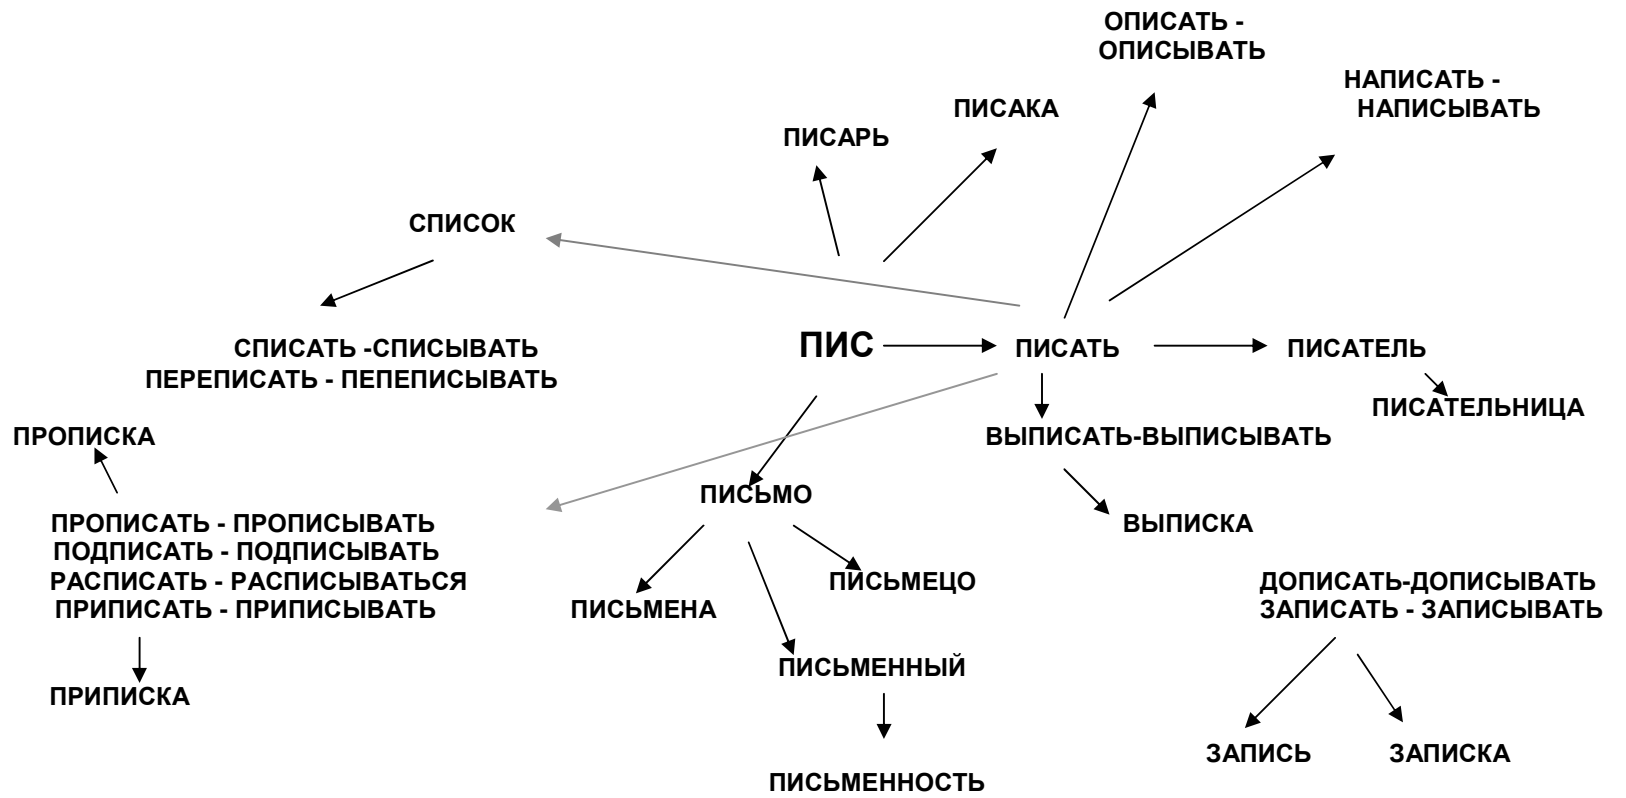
ОПИСАТЬ - ОПИСЫВАТЬ

НАПИСАТЬ - НАПИСЫВАТЬ

ПИСАКА

ПИСАРЬ

СПИСОК

СПИСАТЬ -СПИСЫВАТЬ
ПЕРЕПИСАТЬ - ПЕПЕПИСЫВАТЬ

ПИС

ПИСАТЬ

ПИСАТЕЛЬ

ПИСАТЕЛЬНИЦА

ПРОПИСКА

ВЫПИСАТЬ-ВЫПИСЫВАТЬ

ПИСЬМО

ВЫПИСКА

ПРОПИСАТЬ - ПРОПИСЫВАТЬ
ПОДПИСАТЬ - ПОДПИСЫВАТЬ
РАСПИСАТЬ - РАСПИСЫВАТЬСЯ
ПРИПИСАТЬ - ПРИПИСЫВАТЬ

ПИСЬМЕЦО

ПИСЬМЕНА

ДОПИСАТЬ-ДОПИСЫВАТЬ
ЗАПИСАТЬ - ЗАПИСЫВАТЬ

ПИСЬМЕННЫЙ

ПРИПИСКА

ЗАПИСЬ

ЗАПИСКА

ПИСЬМЕННОСТЬ